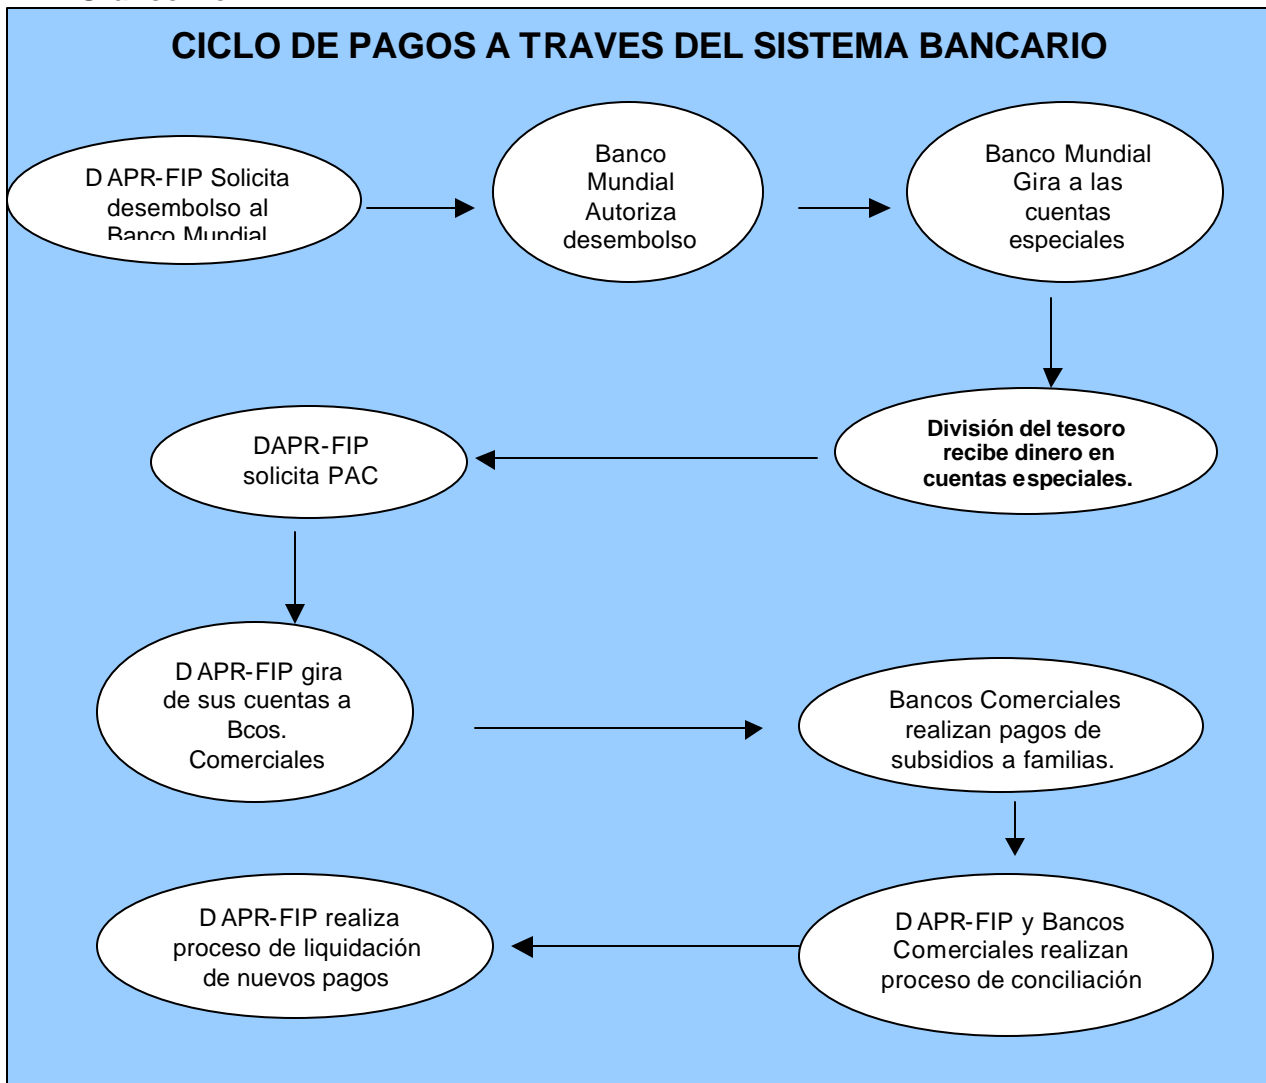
CICLO DE PAGOS A TRAVES DEL SISTEMA BANCARIO

D APR-FIP Solicita desembolso al Banco Mundial

Banco Mundial Autoriza desembolso

Banco Mundial Gira a las cuentas especiales

División del tesoro recibe dinero en cuentas especiales.

DAPR-FIP solicita PAC

D APR-FIP gira de sus cuentas a Bcos. Comerciales

Bancos Comerciales realizan pagos de subsidios a familias.

D APR-FIP y Bancos Comerciales realizan proceso de conciliación

D APR-FIP realiza proceso de liquidación de nuevos pagos